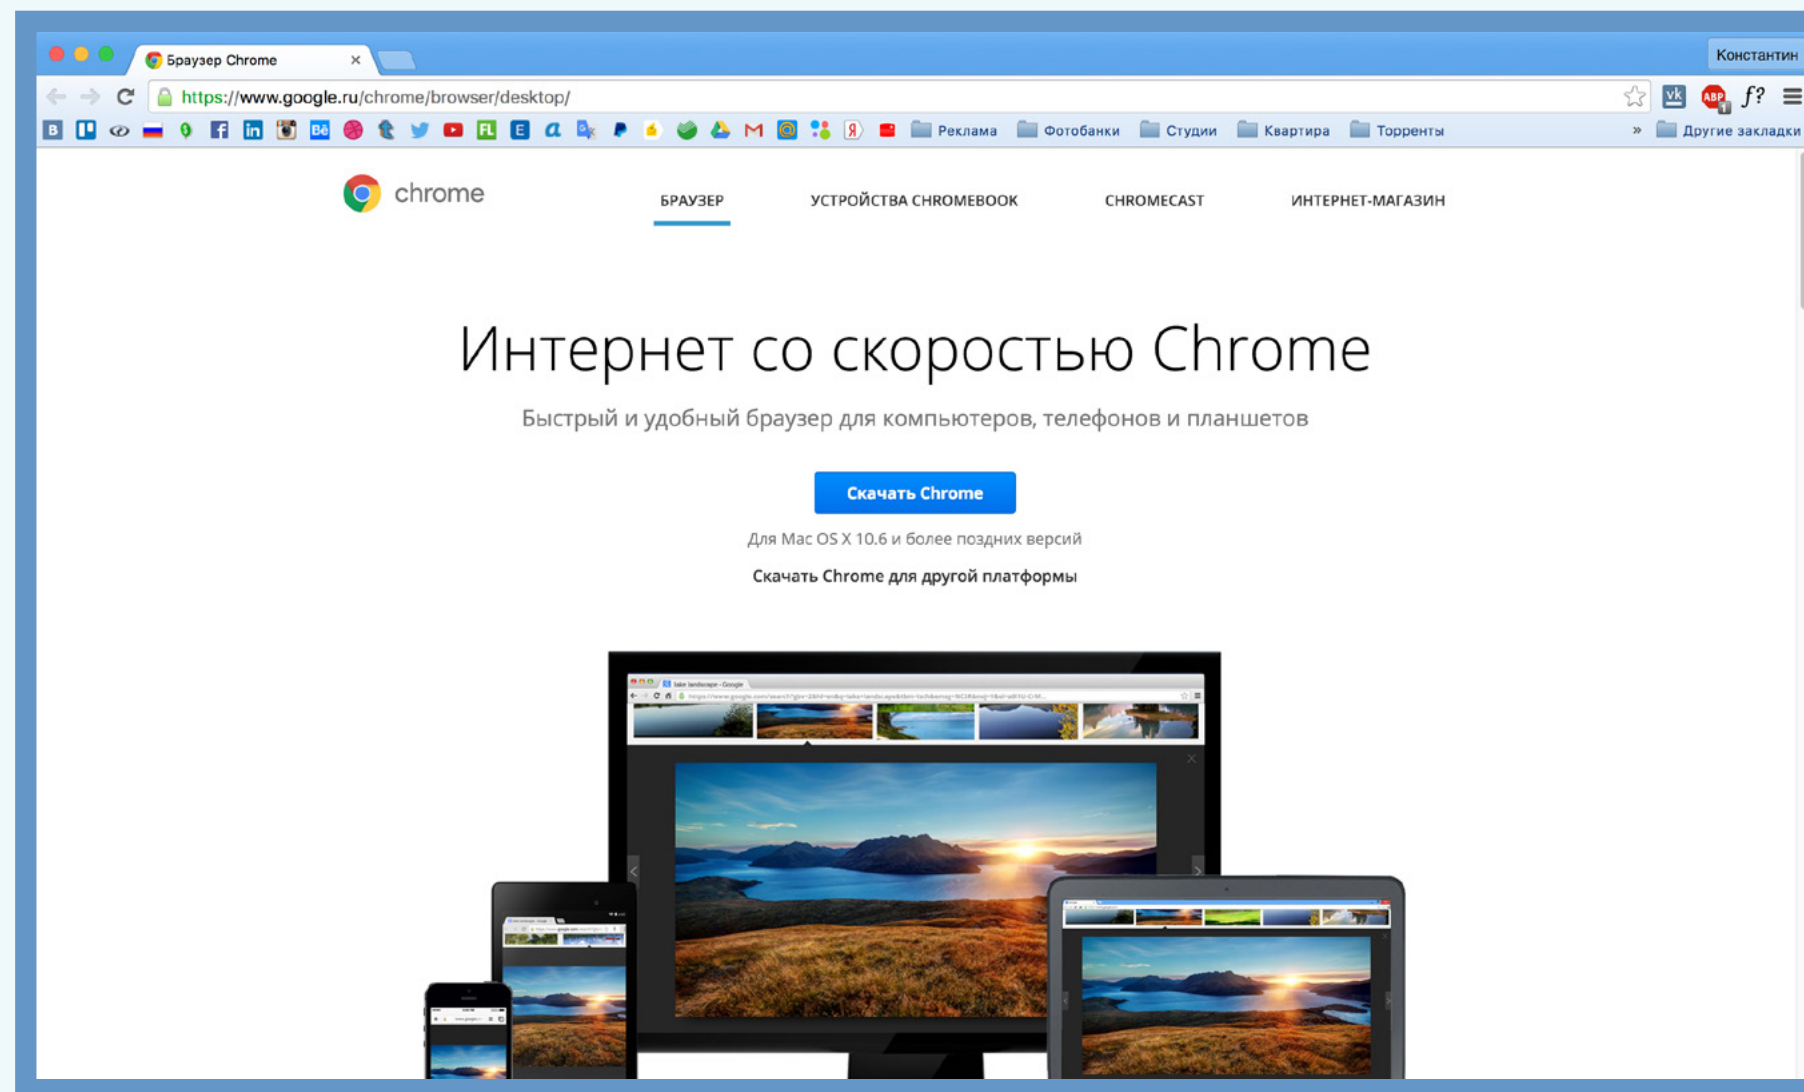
Браузер Chrome ×

Константин

https://www.google.ru/chrome/browser/desktop/

Реклама Фотобанки Студии Квартира Торренты » Другие закладки

chrome

БРАУЗЕР УСТРОЙСТВА CHROMEBOOK CHROMECAST ИНТЕРНЕТ-МАГАЗИН

Интернет со скоростью Chrome

Быстрый и удобный браузер для компьютеров, телефонов и планшетов

Скачать Chrome

Для Mac OS X 10.6 и более поздних версий

Скачать Chrome для другой платформы